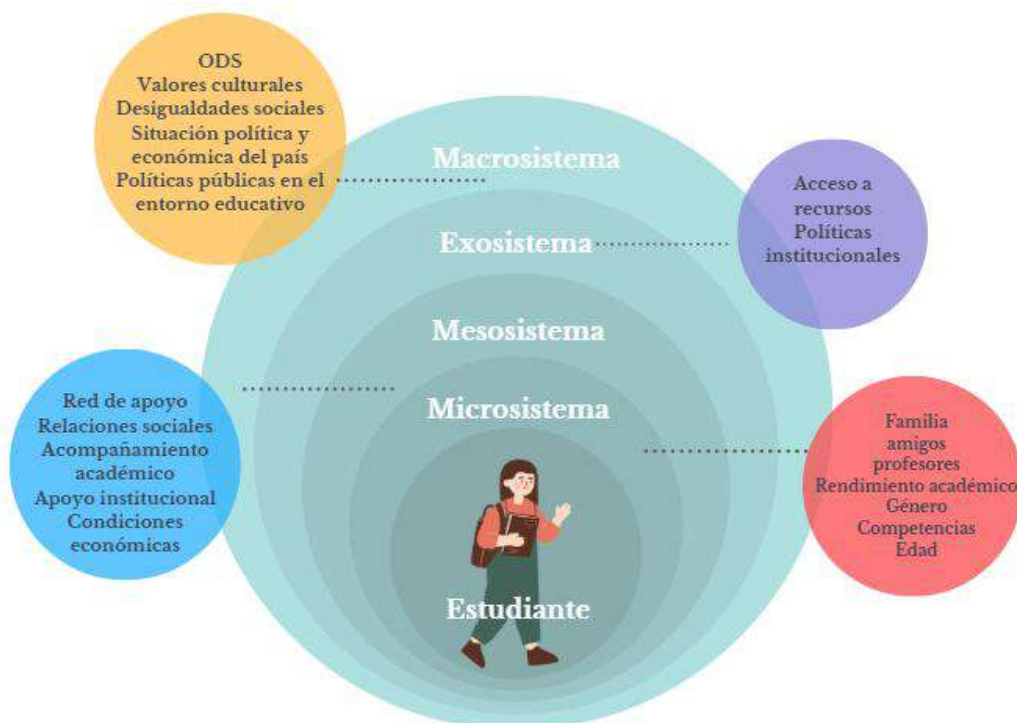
ODS
Valores culturales
Desigualdades sociales
Situación política y económica del país
Políticas públicas en el entorno educativo

Macrosistema

Acceso a recursos
Políticas institucionales

Exosistema

Mesosistema

Red de apoyo
Relaciones sociales
Acompañamiento académico
Apoyo institucional
Condiciones económicas

Microsistema

Familia
amigos
profesores
Rendimiento académico
Género
Competencias
Edad

Estudiante